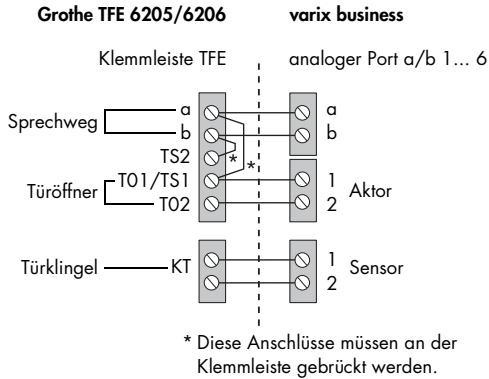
Grothe TFE 6205/6206

varix business

Klemmleiste TFE

analoger Port a/b 1... 6

Sprechweg

a
b
TS2
T01/TS1
T02

Türöffner

Türklingel

KT

*
*

a
b

1
2
Aktor

1
2
Sensor

* Diese Anschlüsse müssen an der Klemmleiste gebrückt werden.